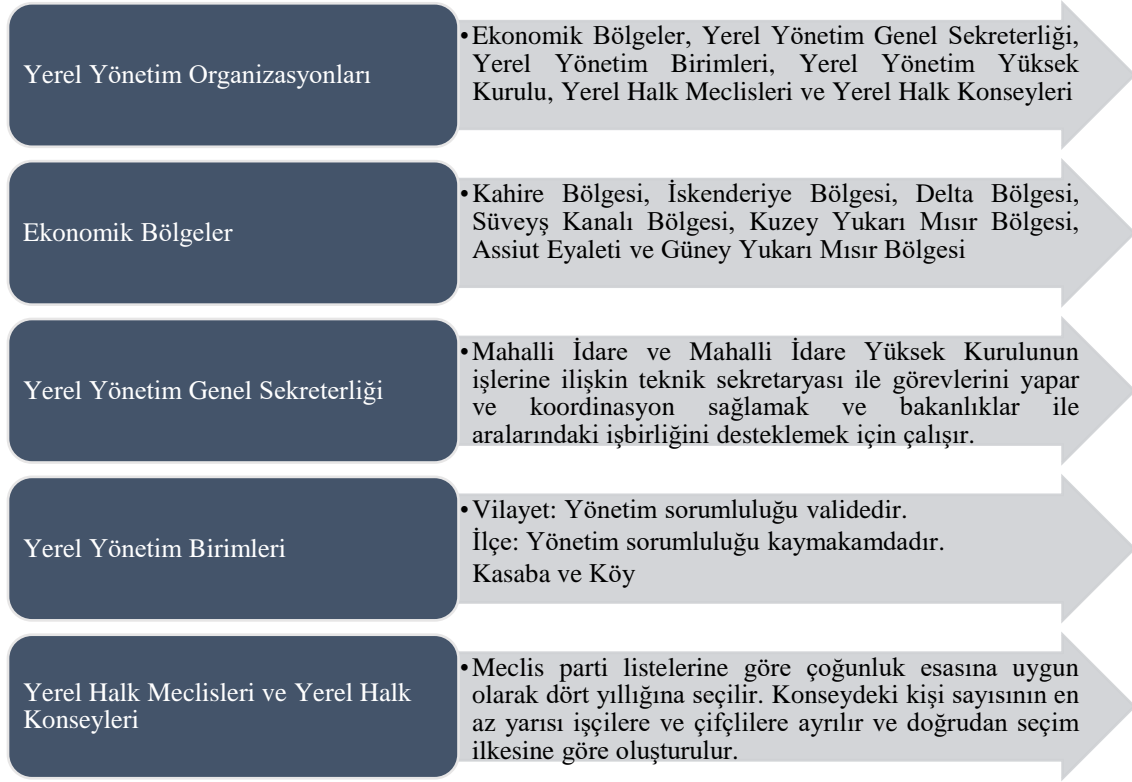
Yerel Yönetim Organizasyonları

• Ekonomik Bölgeler, Yerel Yönetim Genel Sekreterliği, Yerel Yönetim Birimleri, Yerel Yönetim Yüksek Kurulu, Yerel Halk Meclisleri ve Yerel Halk Konseyleri

Ekonomik Bölgeler

• Kahire Bölgesi, İskenderiye Bölgesi, Delta Bölgesi, Süveyş Kanalı Bölgesi, Kuzey Yukarı Mısır Bölgesi, Assiut Eyaleti ve Güney Yukarı Mısır Bölgesi

Yerel Yönetim Genel Sekreterliği

• Mahalli İdare ve Mahalli İdare Yüksek Kurulunun işlerine ilişkin teknik sekretaryası ile görevlerini yapar ve koordinasyon sağlamak ve bakanlıklar ile aralarındaki işbirliğini desteklemek için çalışır.

Yerel Yönetim Birimleri

• Vilayet: Yönetim sorumluluğu validedir.
İlçe: Yönetim sorumluluğu kaymakamdadır.
Kasaba ve Köy

Yerel Halk Meclisleri ve Yerel Halk Konseyleri

• Meclis parti listelerine göre çoğunluk esasına uygun olarak dört yıllığına seçilir. Konseydeki kişi sayısının en az yarısı işçilere ve çifçlilere ayrılır ve doğrudan seçim ilkesine göre oluşturulur.